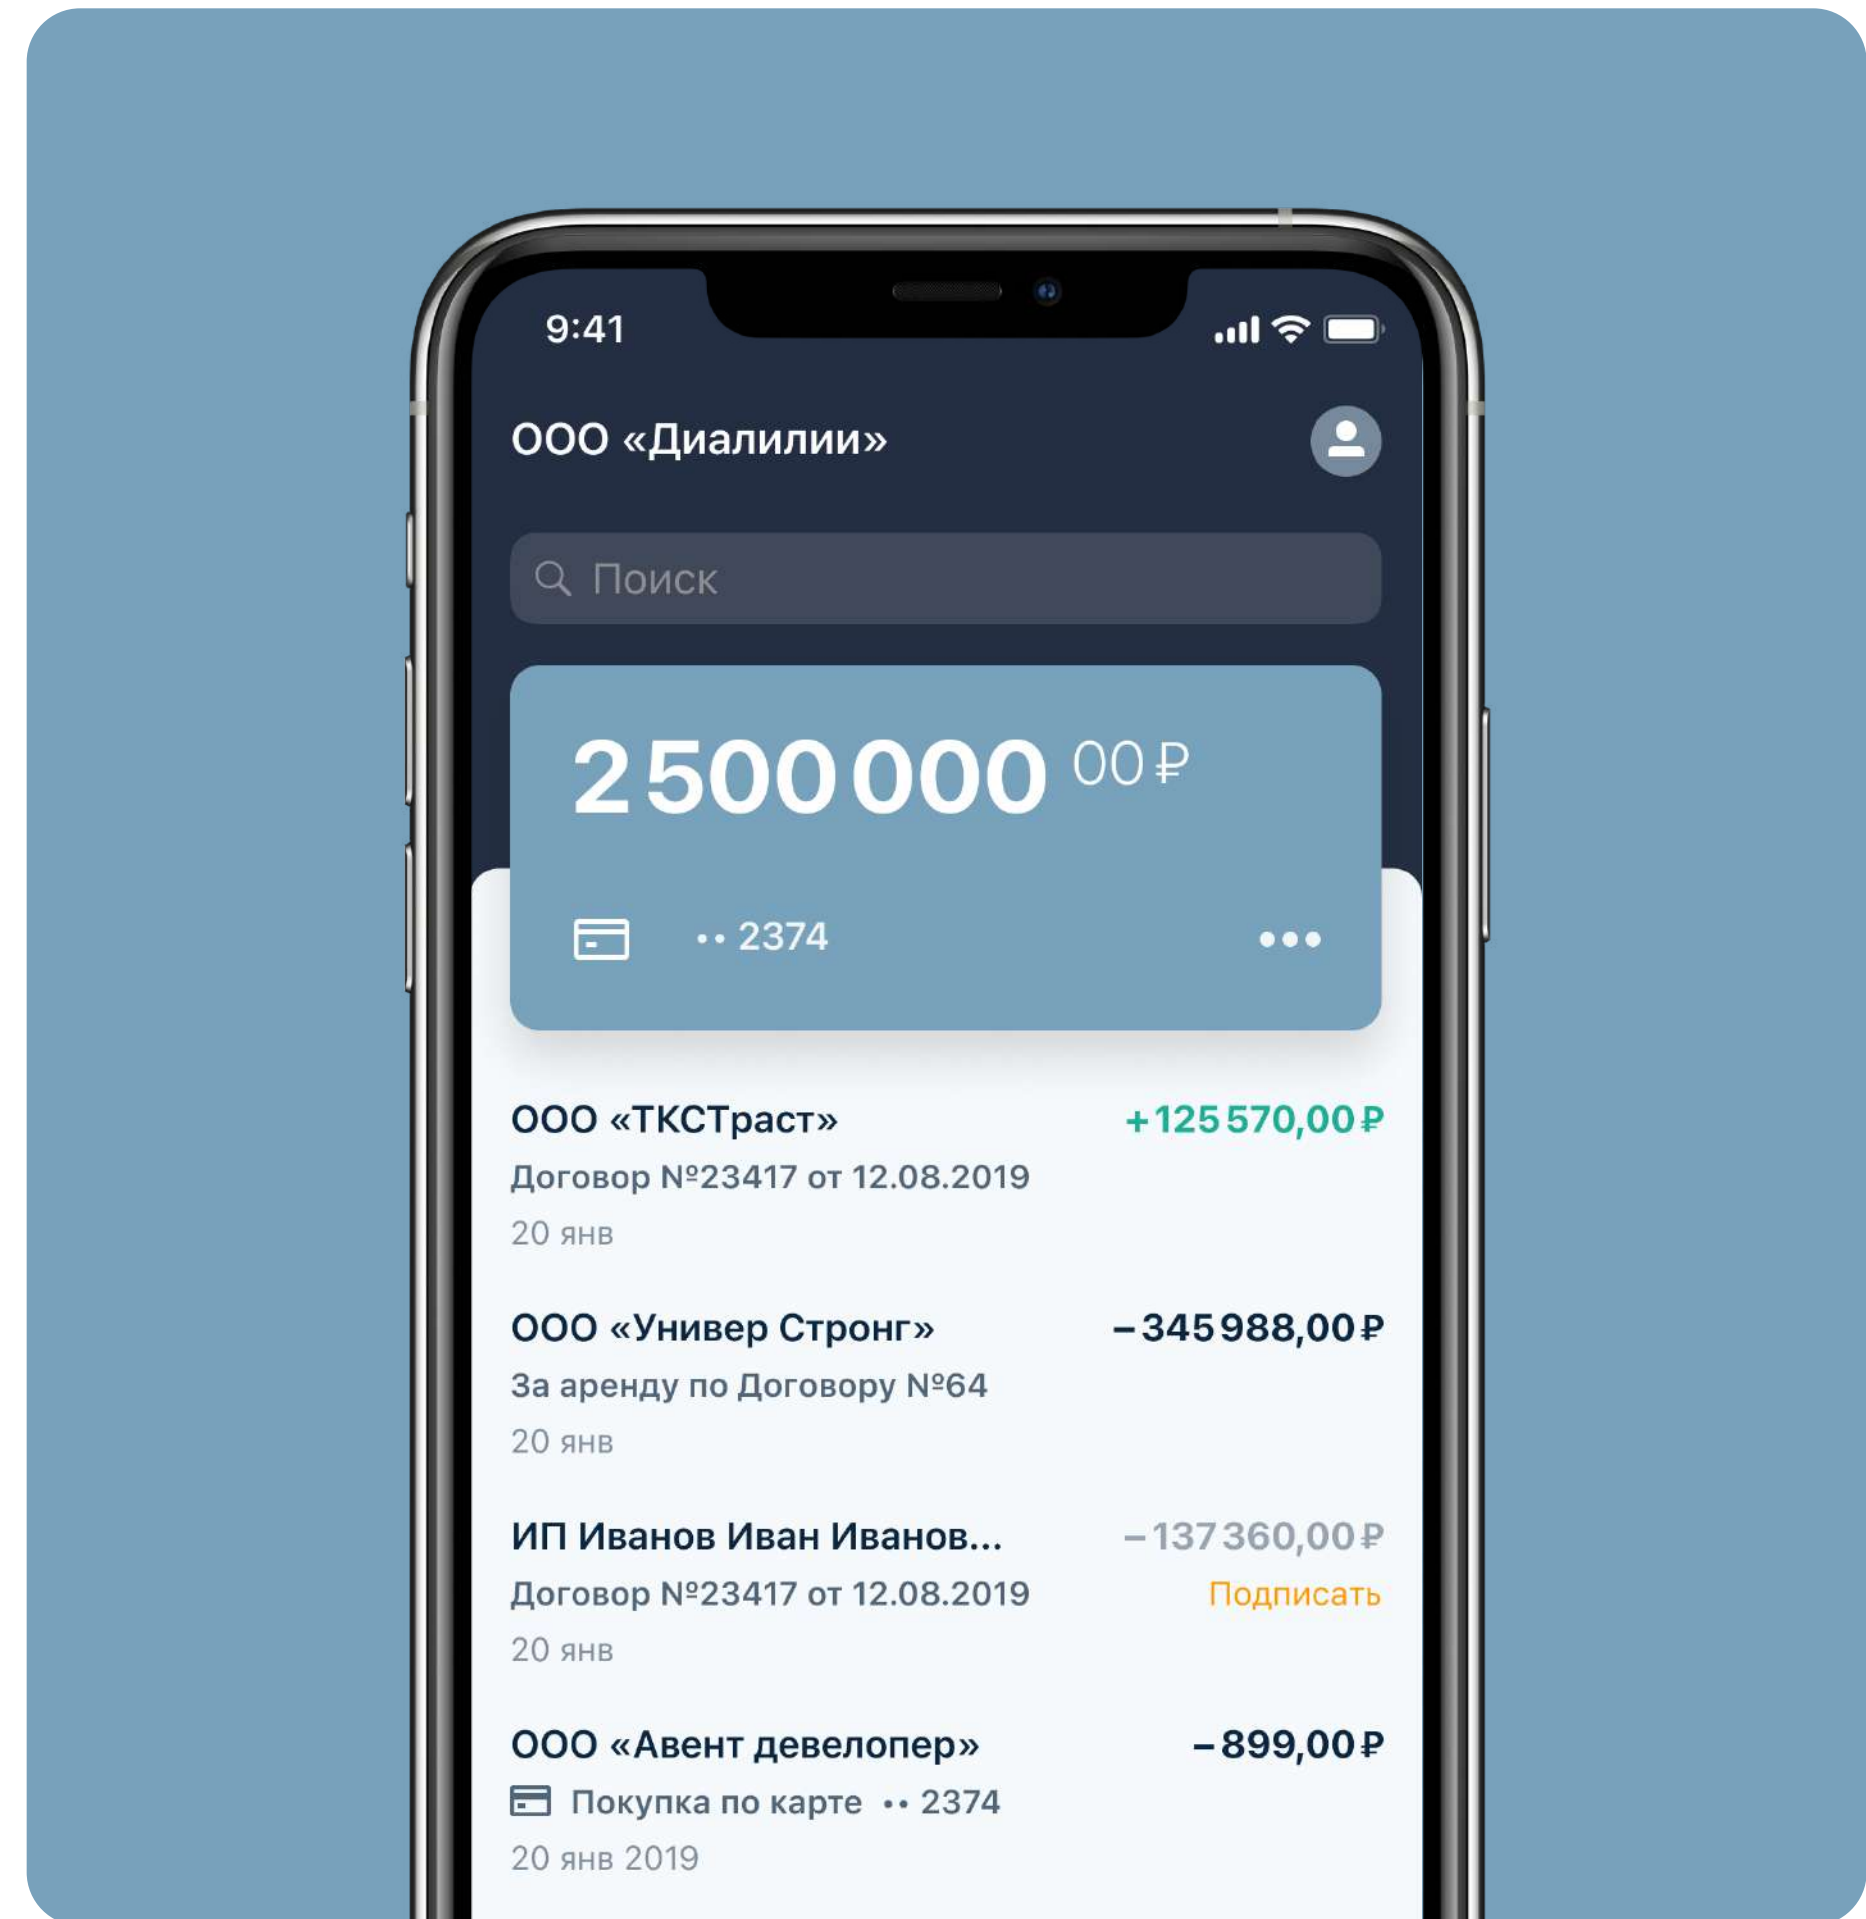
9:41

ООО «Диалилии»

Поиск

2 500 000 00 ₽

•• 2374

•••

ООО «ТКСТраст» +125 570,00 ₽
Договор №23417 от 12.08.2019
20 янв

ООО «Универ Стронг» –345 988,00 ₽
За аренду по Договору №64
20 янв

ИП Иванов Иван Иванов... –137 360,00 ₽
Договор №23417 от 12.08.2019 Подписать
20 янв

ООО «Авент девелопер» –899,00 ₽
Покупка по карте •• 2374
20 янв 2019